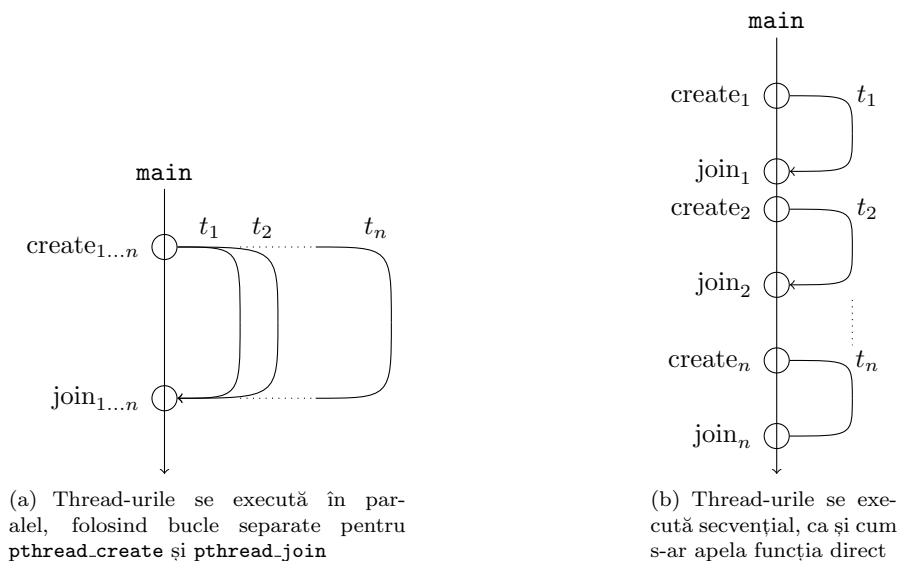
main

create$_{1\ldots n}$

$t_1$ $t_2$ $t_n$

join$_{1\ldots n}$

(a) Thread-urile se execută în paralel, folosind bucle separate pentru pthread_create și pthread_join

main

create$_1$ $t_1$

join$_1$

create$_2$ $t_2$

join$_2$

create$_n$ $t_n$

join$_n$

(b) Thread-urile se execută secvențial, ca și cum s-ar apela funcția direct